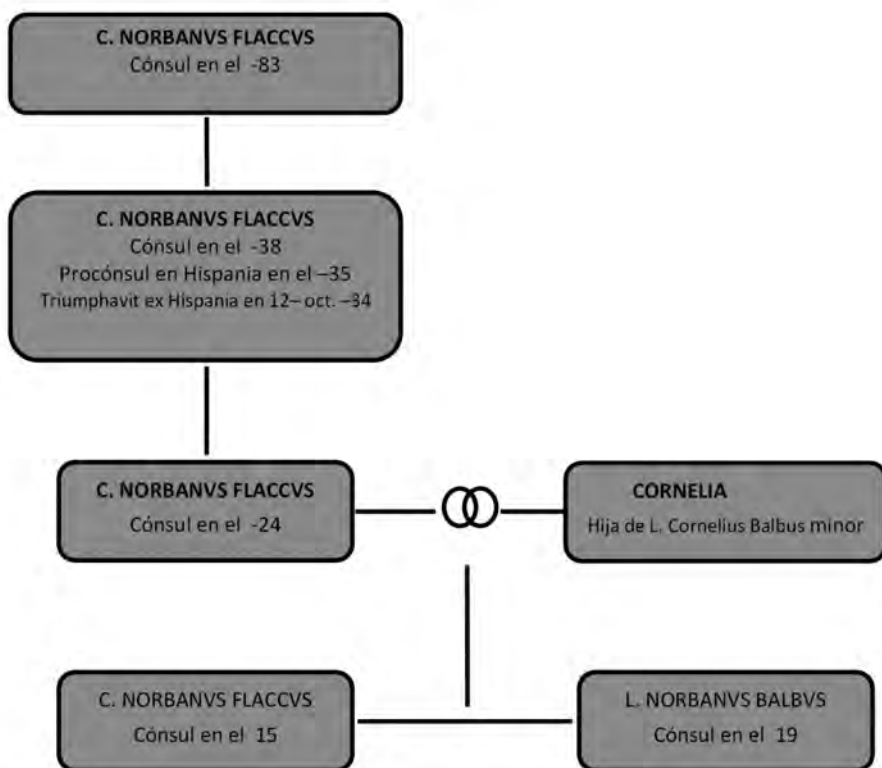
C. NORBANVS FLACCVS
Cónsul en el -83

C. NORBANVS FLACCVS
Cónsul en el -38
Procónsul en Hispania en el –35
Triumphavit ex Hispania en 12– oct. –34

C. NORBANVS FLACCVS
Cónsul en el -24

CORNELIA
Hija de L. Cornelius Balbus minor

C. NORBANVS FLACCVS
Cónsul en el 15

L. NORBANVS BALBVS
Cónsul en el 19